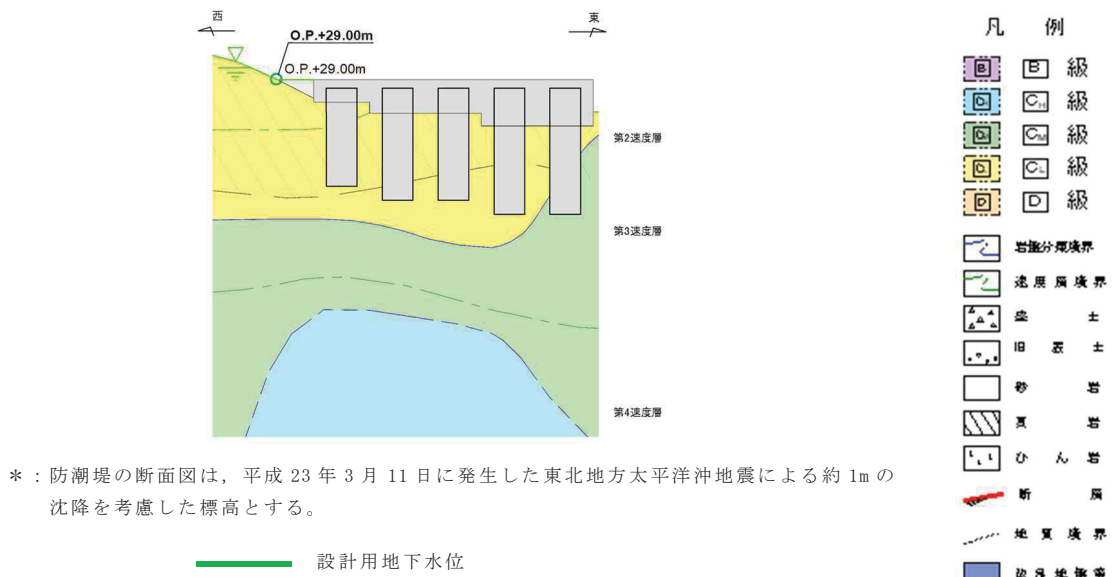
西

東

O.P.+29.00m

O.P.+29.00m

第2速度層

第3速度層

第4速度層

＊：防潮堤の断面図は，平成 23 年 3 月 11 日に発生した東北地方太平洋沖地震による約 1m の沈降を考慮した標高とする。

設計用地下水位

凡　例

B　B 級

CH　CH 級

CM　CM 級

CL　CL 級

D　D 級

岩盤分類境界

速度層境界

盛　土

旧表土

砂　岩

頁　岩

ひん岩

断　層

地質境界

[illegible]